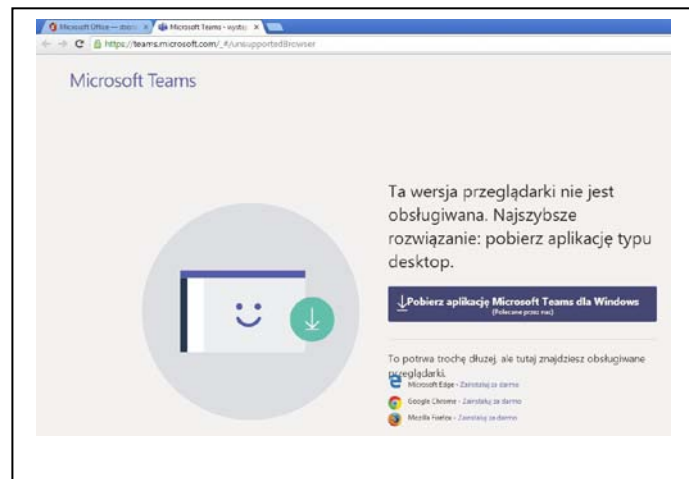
Microsoft Office — zbo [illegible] ×
Microsoft Teams - wystą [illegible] ×

https://teams.microsoft.com/_#/unsupportedBrowser

Microsoft Teams

Ta wersja przeglądarki nie jest obsługiwana. Najszybsze rozwiązanie: pobierz aplikację typu desktop.

Pobierz aplikację Microsoft Teams dla Windows
(Polecane przez nas)

To potrwa trochę dłużej, ale tutaj znajdziesz obsługiwane przeglądarki.

Microsoft Edge - Zainstaluj za darmo
Google Chrome - Zainstaluj za darmo
Mozilla Firefox - Zainstaluj za darmo